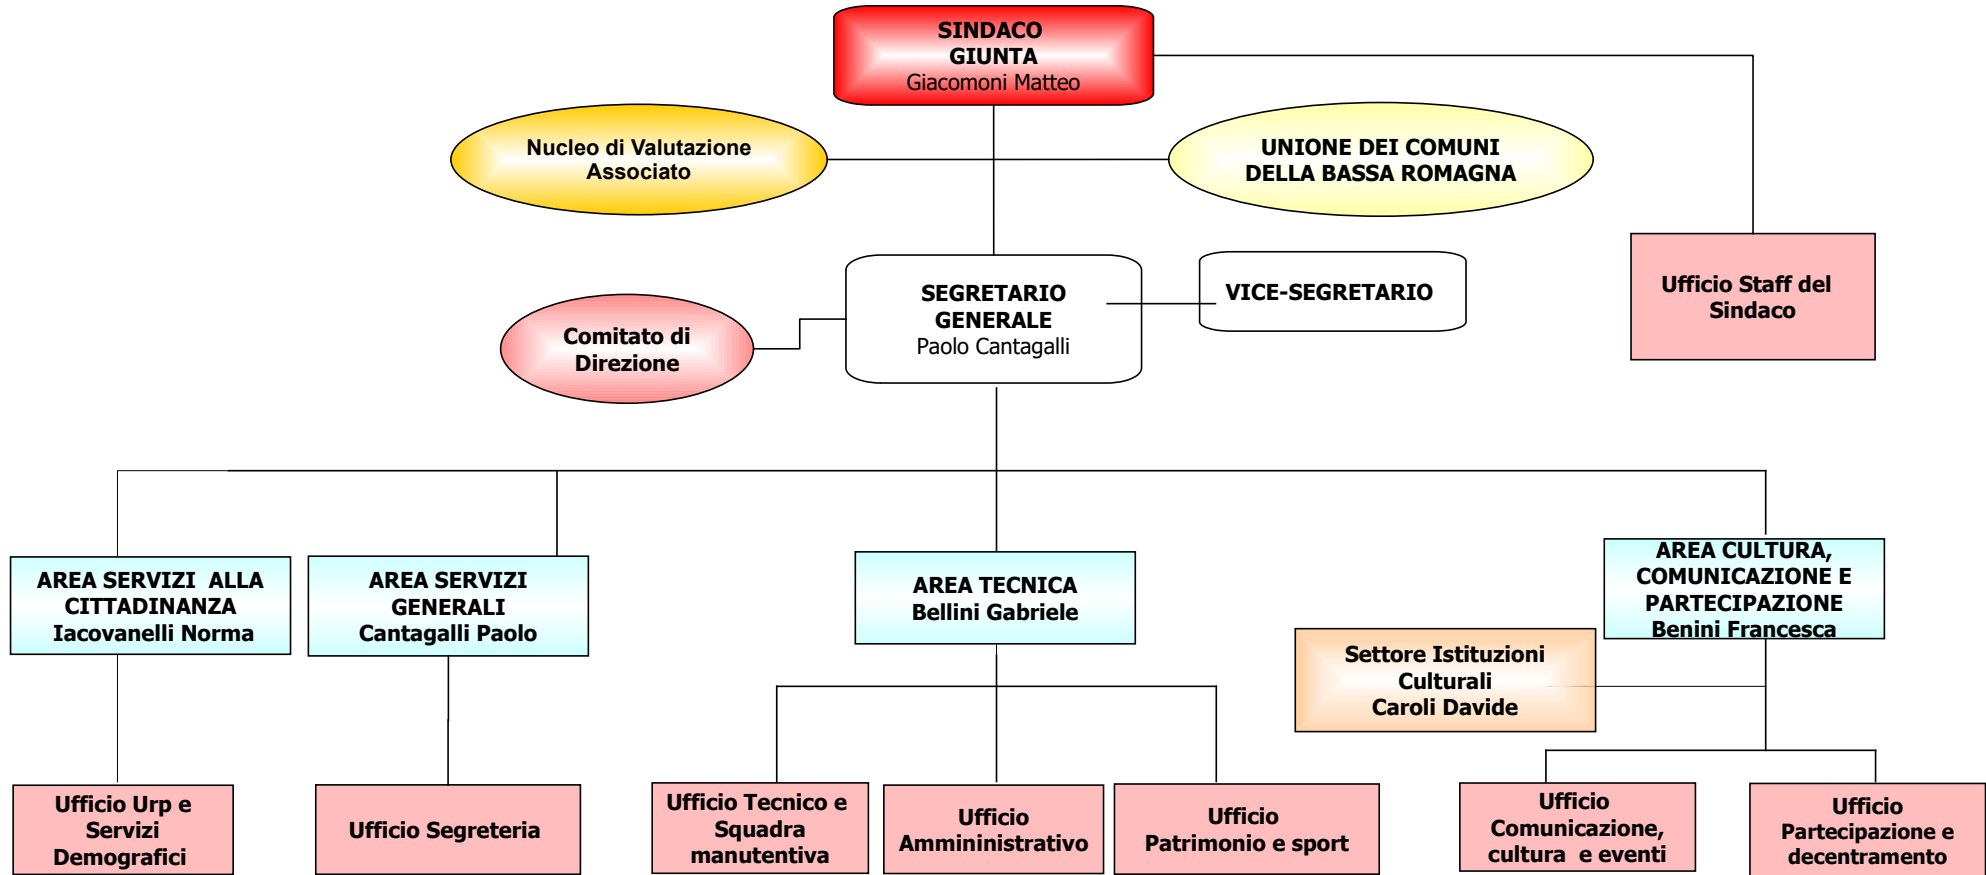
SINDACO
GIUNTA
Giacomoni Matteo

Nucleo di Valutazione Associato

UNIONE DEI COMUNI DELLA BASSA ROMAGNA

Ufficio Staff del Sindaco

Comitato di Direzione

SEGRETARIO GENERALE
Paolo Cantagalli

VICE-SEGRETARIO

AREA SERVIZI ALLA CITTADINANZA
Iacovanelli Norma

AREA SERVIZI GENERALI
Cantagalli Paolo

AREA TECNICA
Bellini Gabriele

AREA CULTURA, COMUNICAZIONE E PARTECIPAZIONE
Benini Francesca

Settore Istituzioni Culturali
Caroli Davide

Ufficio Urp e Servizi Demografici

Ufficio Segreteria

Ufficio Tecnico e Squadra manutentiva

Ufficio Ammininistrativo

Ufficio Patrimonio e sport

Ufficio Comunicazione, cultura e eventi

Ufficio Partecipazione e decentramento